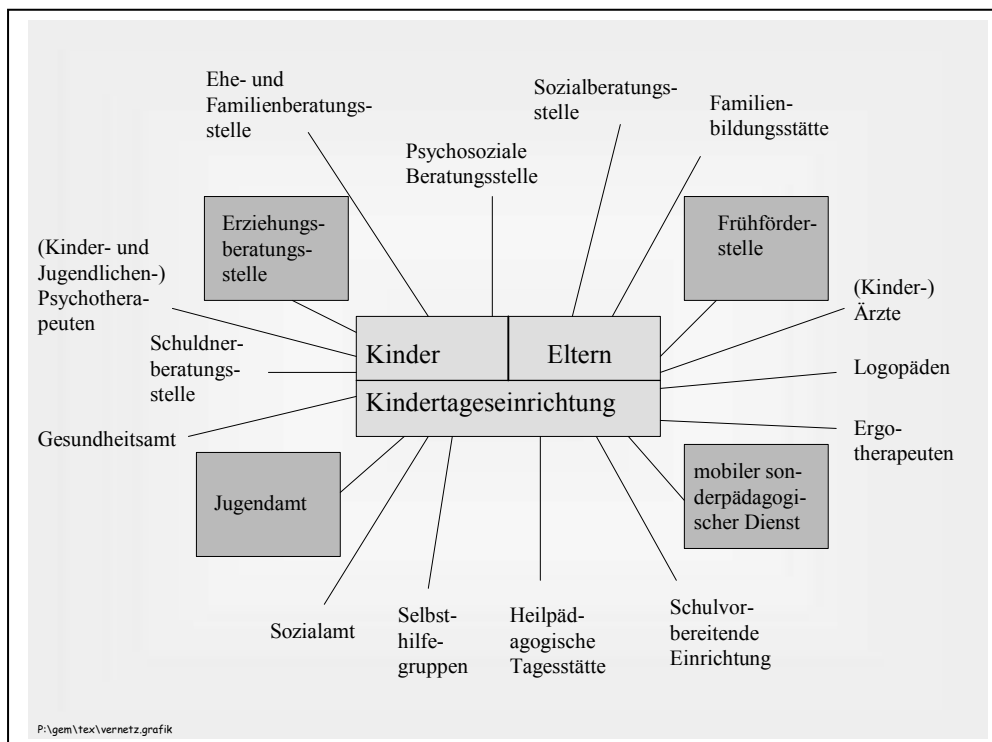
Ehe- und Familienberatungsstelle

Sozialberatungsstelle

Familienbildungsstätte

Psychosoziale Beratungsstelle

Erziehungsberatungsstelle

Frühförderstelle

(Kinder- und Jugendlichen-) Psychotherapeuten

(Kinder-) Ärzte

Schuldnerberatungsstelle

Kinder

Eltern

Logopäden

Kindertageseinrichtung

Gesundheitsamt

Ergotherapeuten

Jugendamt

mobiler sonderpädagogischer Dienst

Sozialamt

Selbsthilfegruppen

Heilpädagogische Tagesstätte

Schulvorbereitende Einrichtung

P:\gem\tex\vernetz.grafik